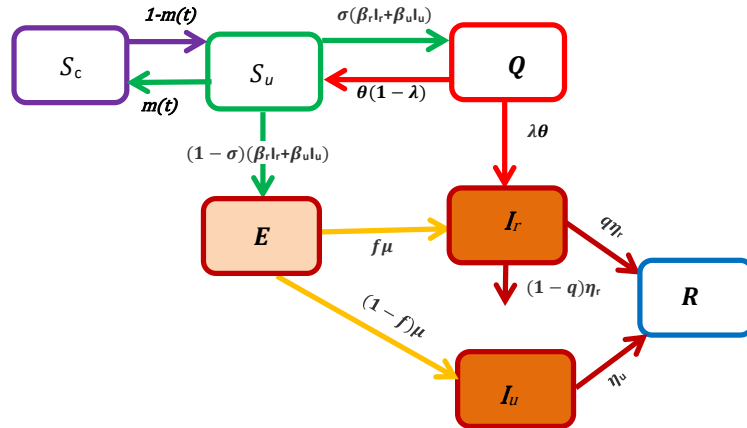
$S_c$

1-m(t)

m(t)

$S_u$

$\sigma(\beta_r I_r+\beta_u I_u)$

$\theta(1-\lambda)$

$Q$

$\lambda\theta$

$(1-\sigma)(\beta_r I_r+\beta_u I_u)$

$E$

$f\mu$

$I_r$

$q\eta_r$

$(1-q)\eta_r$

$R$

$(1-f)\mu$

$I_u$

$\eta_u$